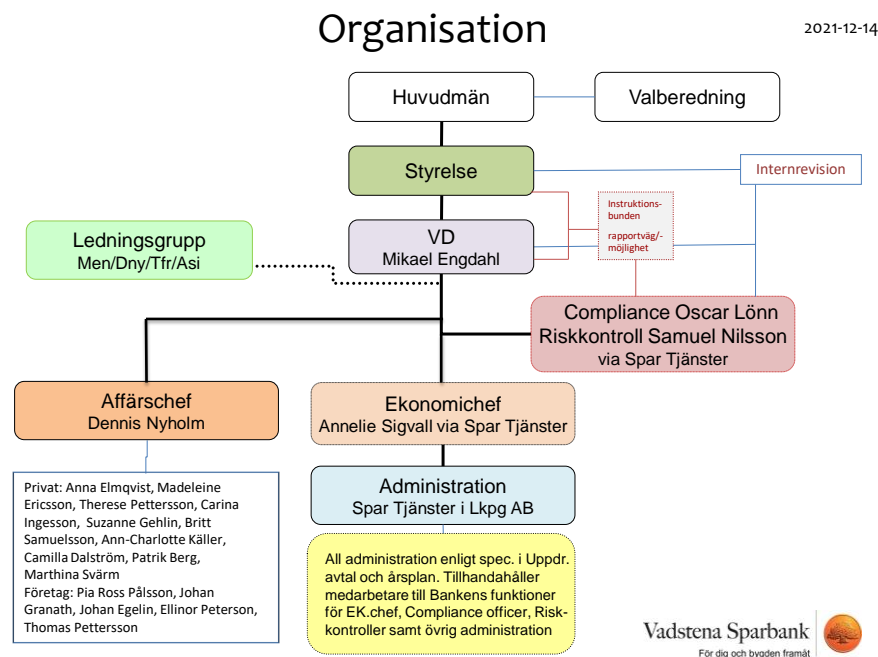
Organisation

2021-12-14

Huvudmän

Valberedning

Styrelse

Internrevision

Instruktions-bunden

rapportväg/-möjlighet

Ledningsgrupp
Men/Dny/Tfr/Asi

VD
Mikael Engdahl

Compliance Oscar Lönn
Riskkontroll Samuel Nilsson
via Spar Tjänster

Affärschef
Dennis Nyholm

Ekonomichef
Annelie Sigvall via Spar Tjänster

Privat: Anna Elmqvist, Madeleine Ericsson, Therese Pettersson, Carina Ingesson, Suzanne Gehlin, Britt Samuelsson, Ann-Charlotte Käller, Camilla Dalström, Patrik Berg, Marthina Svärm
Företag: Pia Ross Pålsson, Johan Granath, Johan Egelin, Ellinor Peterson, Thomas Pettersson

Administration
Spar Tjänster i Lkpg AB

All administration enligt spec. i Uppdr. avtal och årsplan. Tillhandahåller medarbetare till Bankens funktioner för EK.chef, Compliance officer, Riskkontroller samt övrig administration

Vadstena Sparbank
För dig och bygden framåt